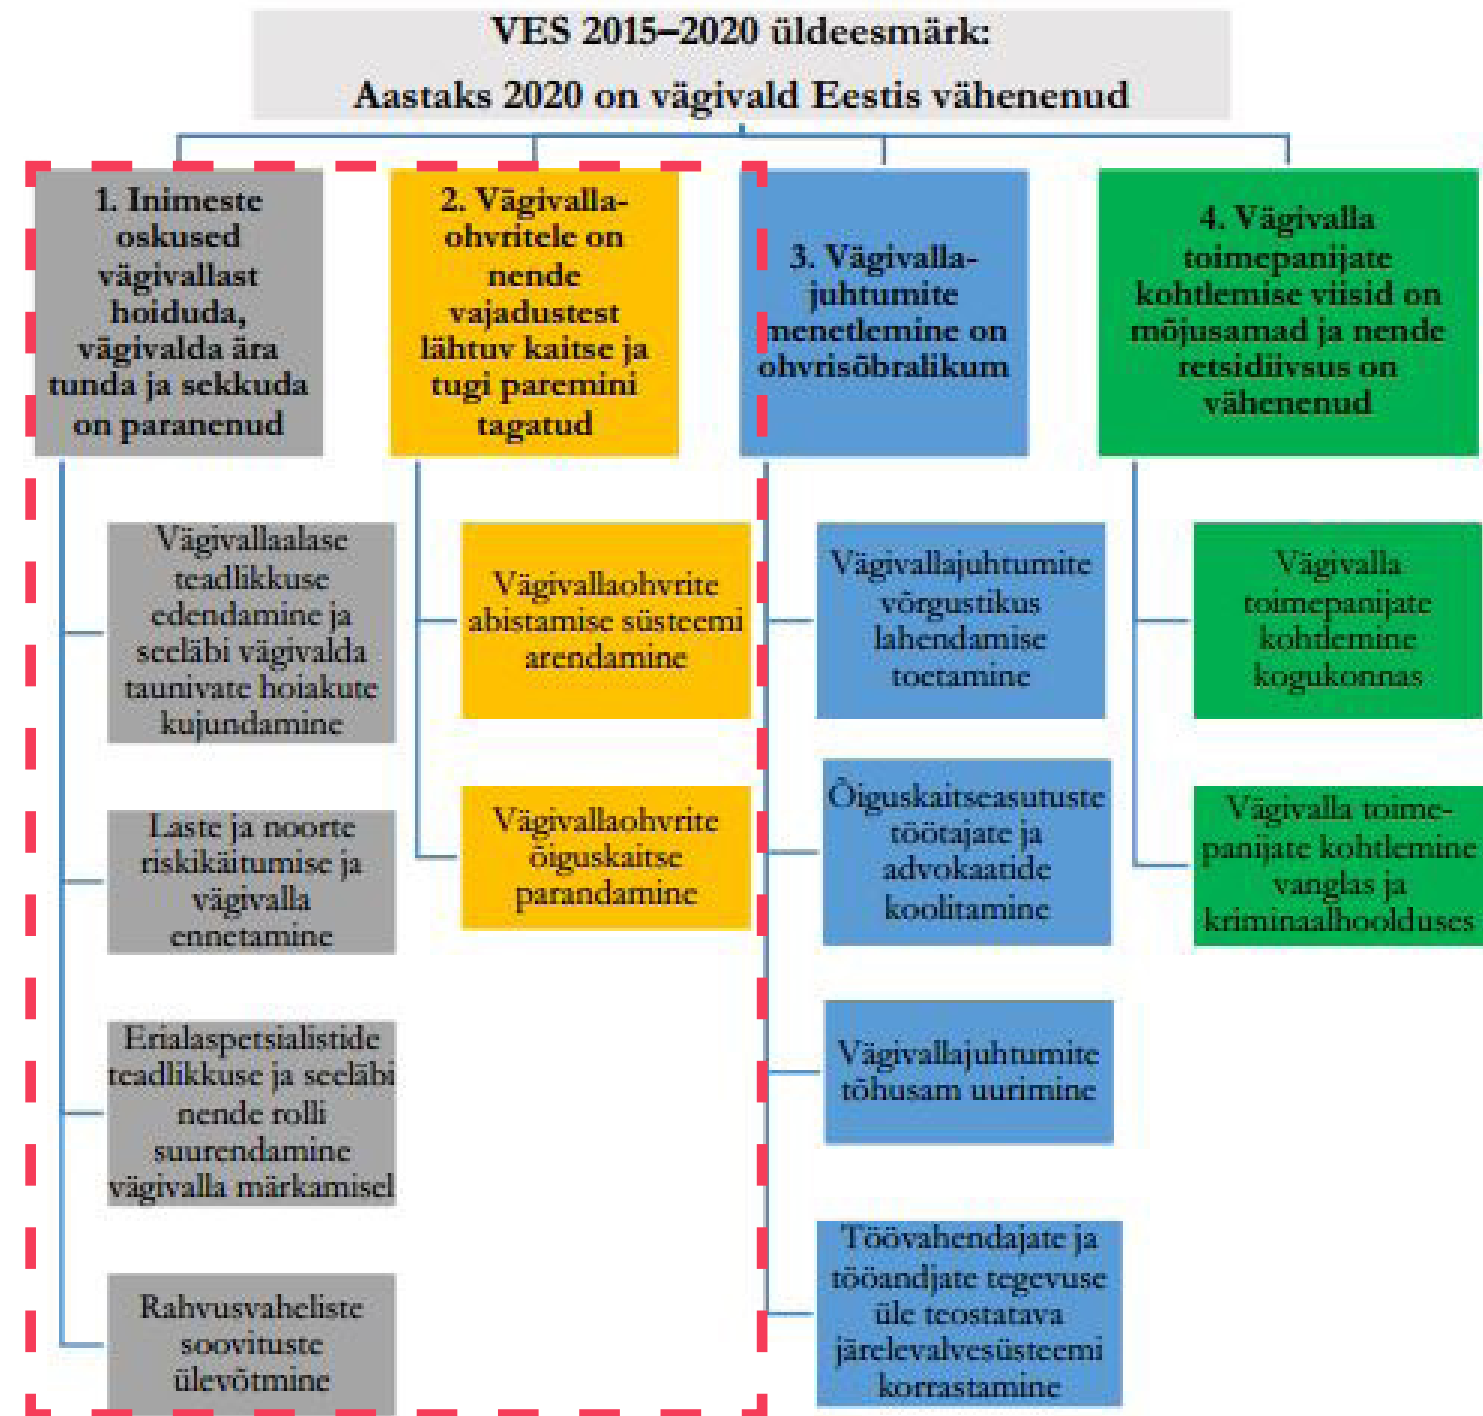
VES 2015–2020 üldeesmärk:
Aastaks 2020 on vägivald Eestis vähenenud

1. Inimeste oskused vägivallast hoiduda, vägivalda ära tunda ja sekkuda on paranenud

Vägivallaalase teadlikkuse edendamine ja seeläbi vägivalda taunivate hoiakute kujundamine

Laste ja noorte riskikäitumise ja vägivalla ennetamine

Erialaspetsialistide teadlikkuse ja seeläbi nende rolli suurendamine vägivalla märkamisel

Rahvusvaheliste soovituste ülevõtmine

2. Vägivallaohvritele on nende vajadustest lähtuv kaitse ja tugi paremini tagatud

Vägivallaohvrite abistamise süsteemi arendamine

Vägivallaohvrite õiguskaitse parandamine

3. Vägivallajuhtumite menetlemine on ohvrisõbralikum

Vägivallajuhtumite võrgustikus lahendamise toetamine

Õiguskaitseasutuste töötajate ja advokaatide koolitamine

Vägivallajuhtumite tõhusam uurimine

Töövahendajate ja tööandjate tegevuse üle teostatava järelevalvesüsteemi korrastamine

4. Vägivalla toimepanijate kohtlemise viisid on mõjusamad ja nende retsidiivsus on vähenenud

Vägivalla toimepanijate kohtlemine kogukonnas

Vägivalla toimepanijate kohtlemine vanglas ja kriminaalhoolduses